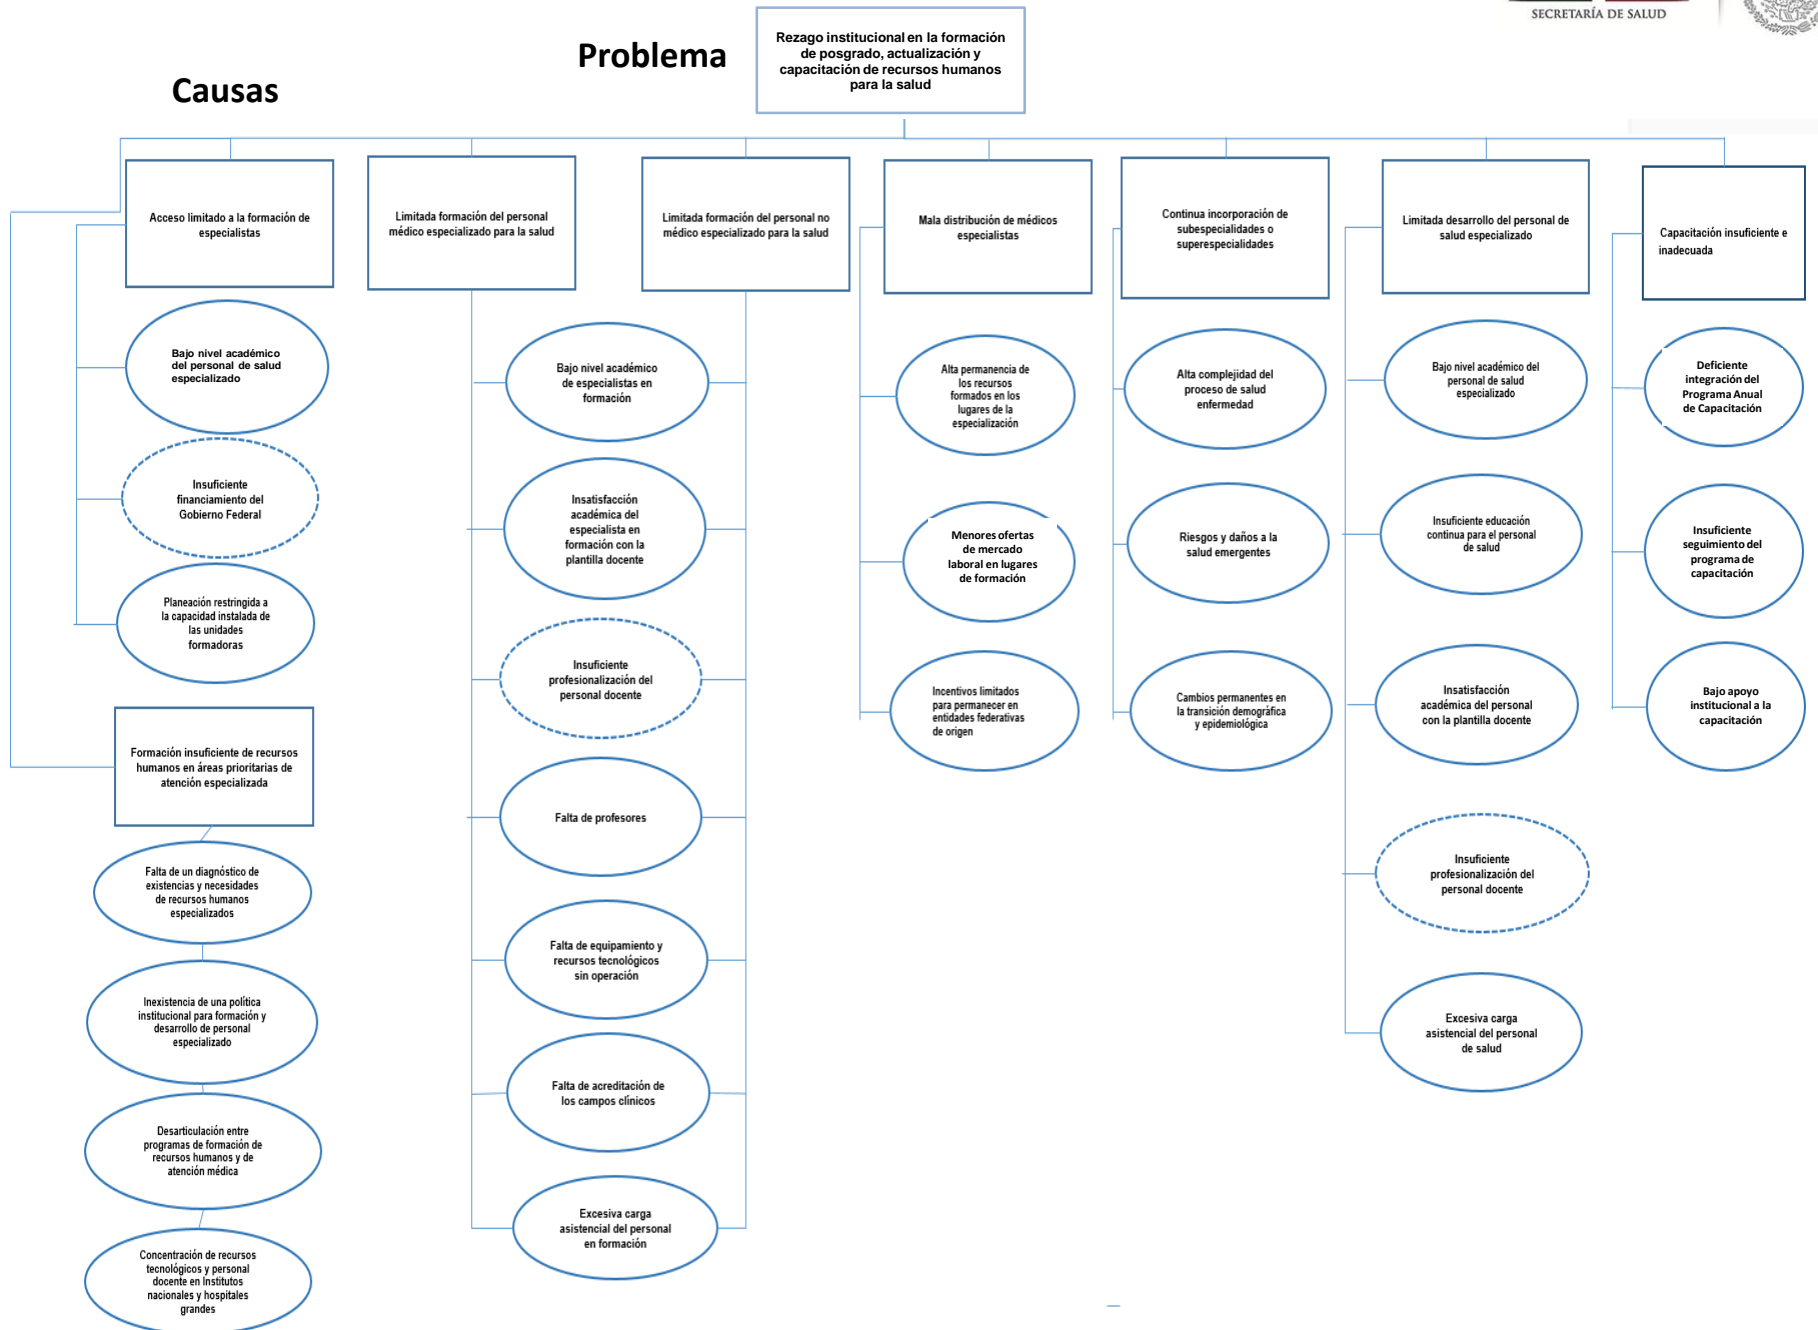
SECRETARÍA DE SALUD

Problema

Rezago institucional en la formación de posgrado, actualización y capacitación de recursos humanos para la salud

Causas

Acceso limitado a la formación de especialistas

Bajo nivel académico del personal de salud especializado

Insuficiente financiamiento del Gobierno Federal

Planeación restringida a la capacidad instalada de las unidades formadoras

Formación insuficiente de recursos humanos en áreas prioritarias de atención especializada

Falta de un diagnóstico de existencias y necesidades de recursos humanos especializados

Inexistencia de una política institucional para formación y desarrollo de personal especializado

Desarticulación entre programas de formación de recursos humanos y de atención médica

Concentración de recursos tecnológicos y personal docente en Institutos nacionales y hospitales grandes

Limitada formación del personal médico especializado para la salud

Limitada formación del personal no médico especializado para la salud

Bajo nivel académico de especialistas en formación

Insatisfacción académica del especialista en formación con la plantilla docente

Insuficiente profesionalización del personal docente

Falta de profesores

Falta de equipamiento y recursos tecnológicos sin operación

Falta de acreditación de los campos clínicos

Excesiva carga asistencial del personal en formación

Mala distribución de médicos especialistas

Alta permanencia de los recursos formados en los lugares de la especialización

Menores ofertas de mercado laboral en lugares de formación

Incentivos limitados para permanecer en entidades federativas de origen

Continua incorporación de subespecialidades o superespecialidades

Alta complejidad del proceso de salud enfermedad

Riesgos y daños a la salud emergentes

Cambios permanentes en la transición demográfica y epidemiológica

Limitada desarrollo del personal de salud especializado

Bajo nivel académico del personal de salud especializado

Insuficiente educación continua para el personal de salud

Insatisfacción académica del personal con la plantilla docente

Insuficiente profesionalización del personal docente

Excesiva carga asistencial del personal de salud

Capacitación insuficiente e inadecuada

Deficiente integración del Programa Anual de Capacitación

Insuficiente seguimiento del programa de capacitación

Bajo apoyo institucional a la capacitación